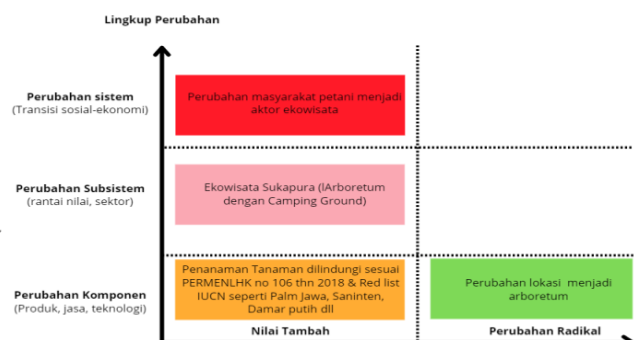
Lingkup Perubahan

Perubahan sistem
(Transisi sosial-ekonomi)

Perubahan masyarakat petani menjadi aktor ekowisata

Perubahan Subsistem
(rantai nilai, sektor)

Ekowisata Sukapura (lArboretum dengan Camping Ground)

Perubahan Komponen
(Produk, jasa, teknologi)

Penanaman Tanaman dilindungi sesuai PERMENLHK no 106 thn 2018 & Red list IUCN seperti Palm Jawa, Saninten, Damar putih dll

Perubahan lokasi menjadi arboretum

Nilai Tambah

Perubahan Radikal